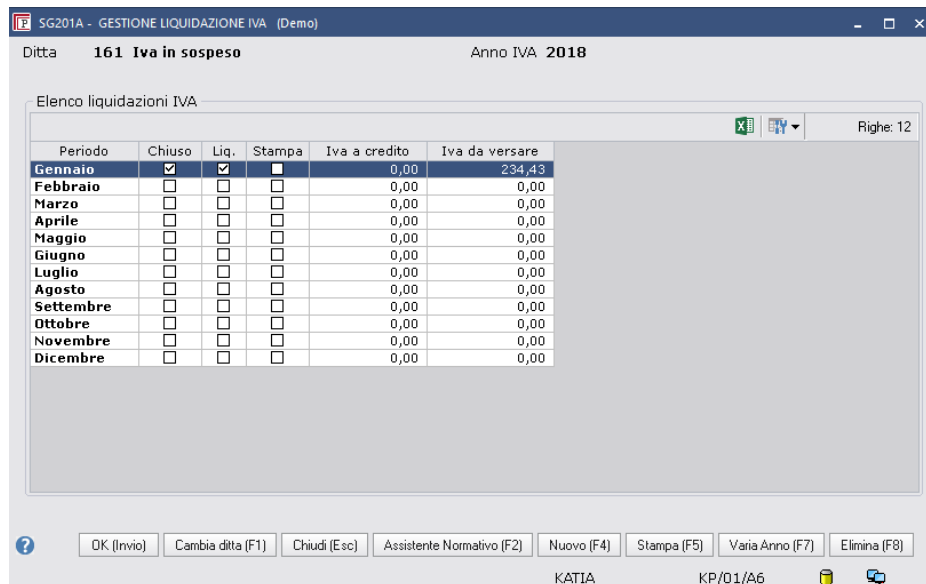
SG201A - GESTIONE LIQUIDAZIONE IVA (Demo)

Ditta 161 Iva in sospeso

Anno IVA 2018

Elenco liquidazioni IVA

Righe: 12

| Periodo | Chiuso | Liq. | Stampa | Iva a credito | Iva da versare |
|---|---|---|---|---|---|
| Gennaio | ☑ | ☑ | ☐ | 0,00 | 234,43 |
| Febbraio | ☐ | ☐ | ☐ | 0,00 | 0,00 |
| Marzo | ☐ | ☐ | ☐ | 0,00 | 0,00 |
| Aprile | ☐ | ☐ | ☐ | 0,00 | 0,00 |
| Maggio | ☐ | ☐ | ☐ | 0,00 | 0,00 |
| Giugno | ☐ | ☐ | ☐ | 0,00 | 0,00 |
| Luglio | ☐ | ☐ | ☐ | 0,00 | 0,00 |
| Agosto | ☐ | ☐ | ☐ | 0,00 | 0,00 |
| Settembre | ☐ | ☐ | ☐ | 0,00 | 0,00 |
| Ottobre | ☐ | ☐ | ☐ | 0,00 | 0,00 |
| Novembre | ☐ | ☐ | ☐ | 0,00 | 0,00 |
| Dicembre | ☐ | ☐ | ☐ | 0,00 | 0,00 |

OK (Invio) Cambia ditta (F1) Chiudi (Esc) Assistente Normativo (F2) Nuovo (F4) Stampa (F5) Varia Anno (F7) Elimina (F8)

KATIA KP/01/A6